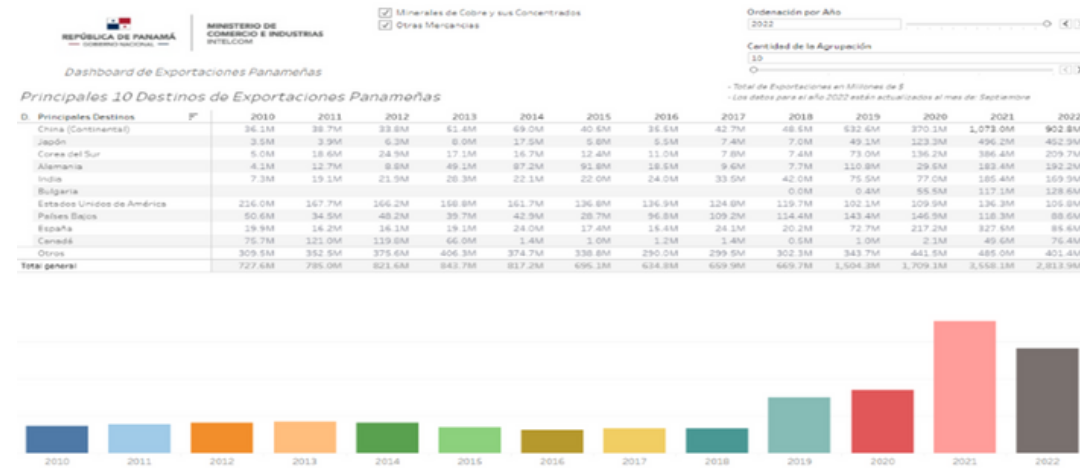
REPÚBLICA DE PANAMÁ
GOBIERNO NACIONAL

MINISTERIO DE COMERCIO E INDUSTRIAS
INTELCOM

Minerales de Cobre y sus Concentrados
Otras Mercancías

Ordenación por Año
2022

Cantidad de la Agrupación
10

Dashboard de Exportaciones Panameñas

- Total de Exportaciones en Millones de $
- Los datos para el año 2022 están actualizados al mes de: Septiembre

Principales 10 Destinos de Exportaciones Panameñas

| D. Principales Destinos | 2010 | 2011 | 2012 | 2013 | 2014 | 2015 | 2016 | 2017 | 2018 | 2019 | 2020 | 2021 | 2022 |
|---|---|---|---|---|---|---|---|---|---|---|---|---|---|
| China (Continental) | 36.1M | 38.7M | 33.8M | 61.4M | 69.0M | 40.6M | 36.6M | 42.7M | 48.6M | 532.6M | 370.1M | 1,073.0M | 902.8M |
| Japón | 3.5M | 3.9M | 6.3M | 8.0M | 17.5M | 5.8M | 5.5M | 7.4M | 7.0M | 49.1M | 123.2M | 496.2M | 452.9M |
| Corea del Sur | 5.0M | 18.6M | 24.9M | 17.1M | 16.7M | 12.4M | 11.0M | 7.8M | 7.4M | 73.0M | 136.2M | 386.4M | 209.7M |
| Alemania | 4.1M | 12.7M | 8.8M | 49.1M | 87.2M | 91.8M | 18.5M | 9.6M | 7.7M | 110.8M | 29.6M | 183.4M | 192.2M |
| India | 7.3M | 19.1M | 21.9M | 28.3M | 22.1M | 22.0M | 24.0M | 33.5M | 42.0M | 75.5M | 77.0M | 185.4M | 169.5M |
| Bulgaria | | | | | | | | | 0.0M | 0.4M | 55.5M | 117.1M | 128.6M |
| Estados Unidos de América | 216.0M | 167.7M | 166.2M | 168.8M | 161.7M | 136.8M | 136.9M | 124.8M | 119.7M | 102.1M | 109.9M | 136.3M | 105.8M |
| Países Bajos | 50.6M | 34.5M | 48.2M | 39.7M | 42.9M | 28.7M | 96.8M | 109.2M | 114.4M | 143.4M | 146.9M | 118.3M | 88.6M |
| España | 19.9M | 16.2M | 16.1M | 19.1M | 24.0M | 17.4M | 16.4M | 24.1M | 20.2M | 72.7M | 217.2M | 327.5M | 86.6M |
| Canadá | 75.7M | 121.0M | 119.8M | 66.0M | 1.4M | 1.0M | 1.2M | 1.4M | 0.5M | 1.0M | 2.1M | 49.6M | 76.4M |
| Otros | 309.5M | 352.5M | 375.6M | 406.3M | 374.7M | 338.8M | 290.0M | 299.5M | 302.3M | 343.7M | 441.5M | 485.0M | 401.4M |
| Total general | 727.6M | 795.0M | 821.6M | 843.7M | 817.2M | 695.1M | 634.8M | 659.9M | 669.7M | 1,504.3M | 1,709.1M | 3,558.1M | 2,813.9M |

2010 2011 2012 2013 2014 2015 2016 2017 2018 2019 2020 2021 2022